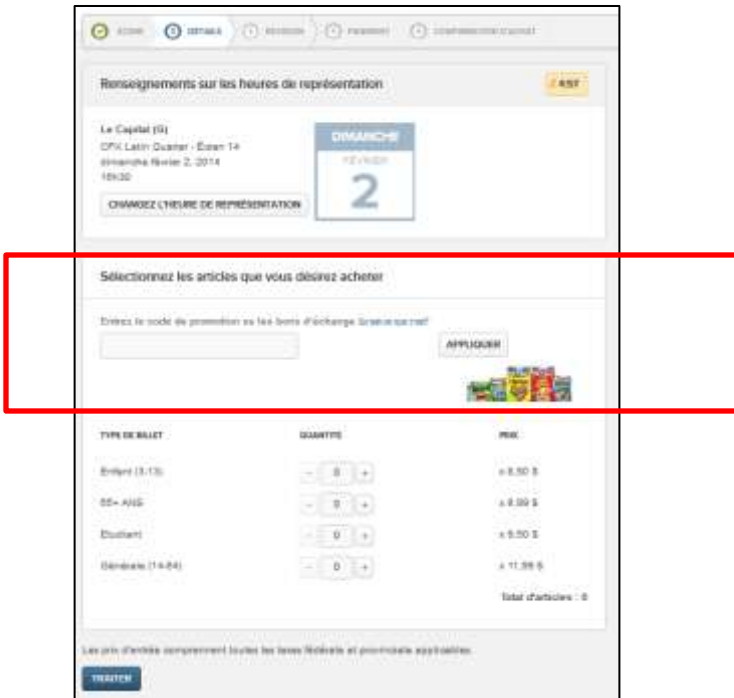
ÉCRAN DÉTAILS RÉVISION PAIEMENT CONFIRMATION D'ACHAT

Renseignements sur les heures de représentation

Le Capital (G)
CFX Latin Quarter - Écran 14
dimanche février 2, 2014
19h30

CHANGEZ L'HEURE DE REPRÉSENTATION

DIMANCHE
FÉVRIER
2

Sélectionnez les articles que vous désirez acheter

Entrez le code de promotion ou les bons d'échange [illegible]

APPLIQUER

| TYPE DE BILLET | QUANTITÉ | PRIX |
|---|---|---|
| Enfant (3-13) | - 0 + | x 8,50 $ |
| 65+ ANS | - 0 + | x 8,99 $ |
| Étudiant | - 0 + | x 9,50 $ |
| Générale (14-64) | - 0 + | x 11,99 $ |

Total d'articles : 0

Les prix d'entrée comprennent toutes les taxes fédérales et provinciales applicables.

TRAITER